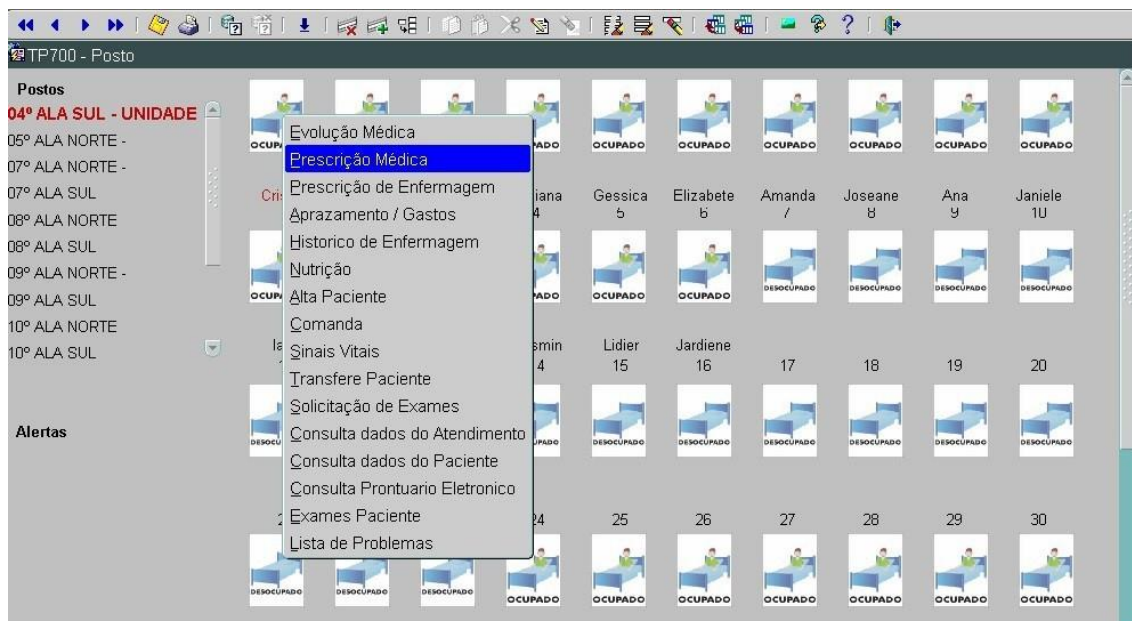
TP700 - Posto

Postos
04º ALA SUL - UNIDADE
05º ALA NORTE -
07º ALA NORTE -
07º ALA SUL
08º ALA NORTE
08º ALA SUL
09º ALA NORTE -
09º ALA SUL
10º ALA NORTE
10º ALA SUL

Alertas

OCUP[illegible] ADO OCUPADO OCUPADO OCUPADO OCUPADO OCUPADO OCUPADO

Cri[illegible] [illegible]iana 4 Gessica 5 Elizabete 6 Amanda 7 Joseane 8 Ana 9 Janiele 10

OCUP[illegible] ADO OCUPADO OCUPADO DESOCUPADO DESOCUPADO DESOCUPADO DESOCUPADO

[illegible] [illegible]smin 14 Lidier 15 Jardiene 16 17 18 19 20

DESOCU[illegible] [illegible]ADO DESOCUPADO DESOCUPADO DESOCUPADO DESOCUPADO DESOCUPADO DESOCUPADO

2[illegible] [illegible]4 25 26 27 28 29 30

DESOCUPADO DESOCUPADO DESOCUPADO OCUPADO OCUPADO OCUPADO OCUPADO OCUPADO OCUPADO OCUPADO

Evolução Médica
Prescrição Médica
Prescrição de Enfermagem
Aprazamento / Gastos
Historico de Enfermagem
Nutrição
Alta Paciente
Comanda
Sinais Vitais
Transfere Paciente
Solicitação de Exames
Consulta dados do Atendimento
Consulta dados do Paciente
Consulta Prontuario Eletronico
Exames Paciente
Lista de Problemas